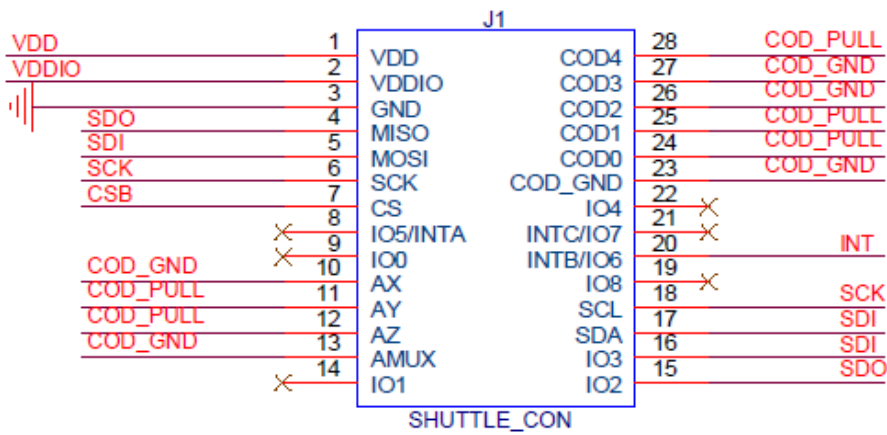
J1

VDD 1 VDD
VDDIO 2 VDDIO
3 GND
SDO 4 MISO
SDI 5 MOSI
SCK 6 SCK
CSB 7 CS
8 IO5/INTA
9 IO0
COD_GND 10 AX
COD_PULL 11 AY
COD_PULL 12 AZ
COD_GND 13 AMUX
14 IO1

COD4 28 COD_PULL
COD3 27 COD_GND
COD2 26 COD_GND
COD1 25 COD_PULL
COD0 24 COD_PULL
COD_GND 23 COD_GND
IO4 22
INTC/IO7 21
INTB/IO6 20 INT
IO8 19
SCL 18 SCK
SDA 17 SDI
IO3 16 SDI
IO2 15 SDO

SHUTTLE_CON